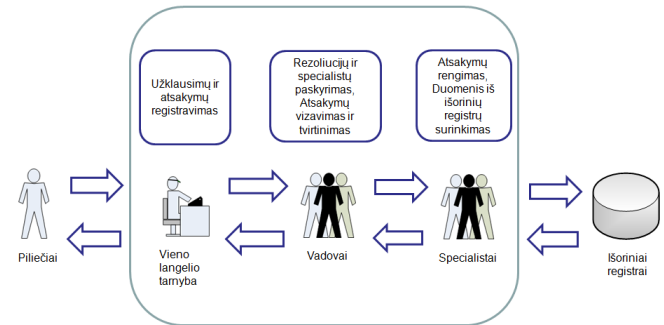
Užklausimų ir atsakymų registravimas

Rezoliucijų ir specialistų paskyrimas, Atsakymų vizavimas ir tvirtinimas

Atsakymų rengimas, Duomenis iš išorinių registrų surinkimas

Piliečiai

Vieno langelio tarnyba

Vadovai

Specialistai

Išoriniai registrai